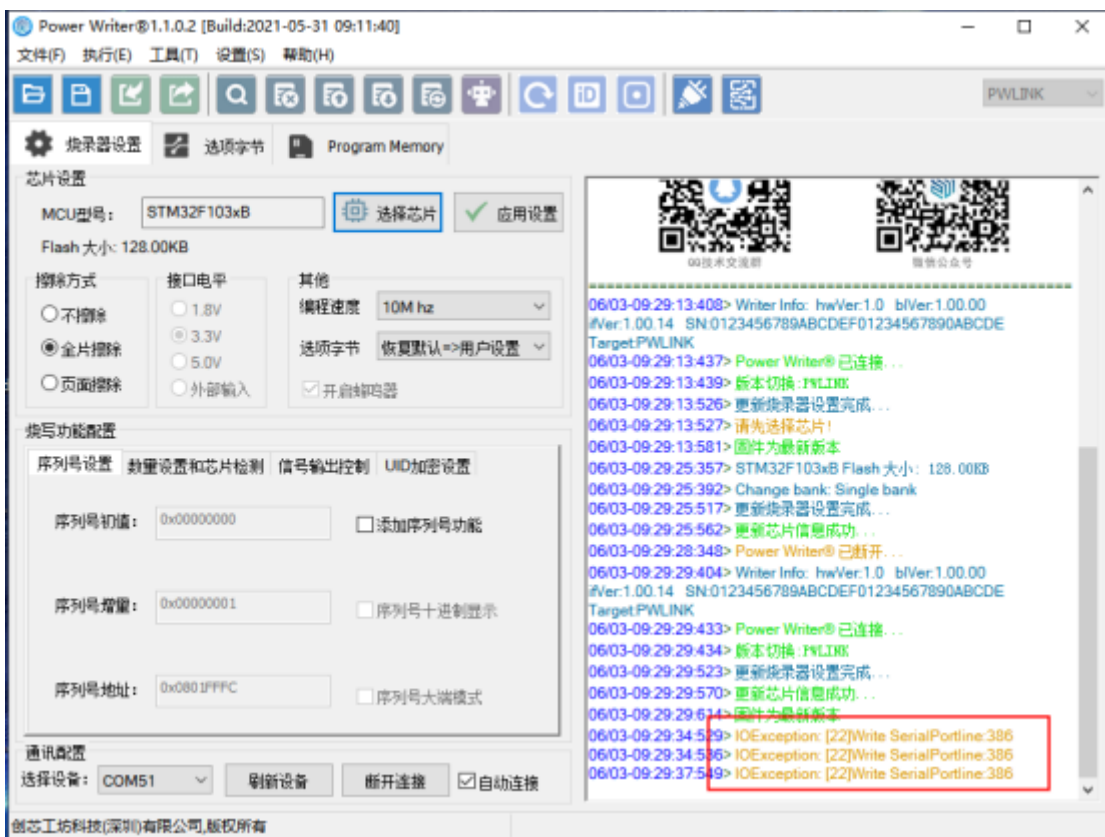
Power Writer®1.1.0.2 [Build:2021-05-31 09:11:40]
文件(F) 执行(E) 工具(T) 设置(S) 帮助(H)
PWLINK
烧录器设置 选项字节 Program Memory
芯片设置
MCU型号: STM32F103xB 选择芯片 应用设置
Flash 大小: 128.00KB
擦除方式
不擦除
全片擦除
页面擦除
接口电平
1.8V
3.3V
5.0V
外部输入
其他
编程速度 10M hz
选项字节 恢复默认=>用户设置
开启蜂鸣器
烧写功能配置
序列号设置 数量设置和芯片检测 信号输出控制 UID加密设置
序列号初值: 0x00000000
添加序列号功能
序列号增量: 0x00000001
序列号十进制显示
序列号地址: 0x0801FFFC
序列号大端模式
通讯配置
选择设备: COM51 刷新设备 断开连接 自动连接
QQ技术交流群 微信公众号
06/03-09:29:13:408> Writer Info: hwVer:1.0 blVer:1.00.00 ifVer:1.00.14 SN:0123456789ABCDEF01234567890ABCDE Target:PWLINK
06/03-09:29:13:437> Power Writer® 已连接...
06/03-09:29:13:439> 版本切换:PWLINK
06/03-09:29:13:526> 更新烧录器设置完成...
06/03-09:29:13:527> 请先选择芯片!
06/03-09:29:13:581> 固件为最新版本
06/03-09:29:25:357> STM32F103xB Flash 大小: 128.00KB
06/03-09:29:25:392> Change bank: Single bank
06/03-09:29:25:517> 更新烧录器设置完成...
06/03-09:29:25:562> 更新芯片信息成功...
06/03-09:29:28:348> Power Writer® 已断开...
06/03-09:29:29:404> Writer Info: hwVer:1.0 blVer:1.00.00 ifVer:1.00.14 SN:0123456789ABCDEF01234567890ABCDE Target:PWLINK
06/03-09:29:29:433> Power Writer® 已连接...
06/03-09:29:29:434> 版本切换:PWLINK
06/03-09:29:29:523> 更新烧录器设置完成...
06/03-09:29:29:570> 更新芯片信息成功...
06/03-09:29:29:614> 固件为最新版本
06/03-09:29:34:529> IOException: [22]Write SerialPortline:386
06/03-09:29:34:536> IOException: [22]Write SerialPortline:386
06/03-09:29:37:549> IOException: [22]Write SerialPortline:386
创芯工坊科技(深圳)有限公司,版权所有